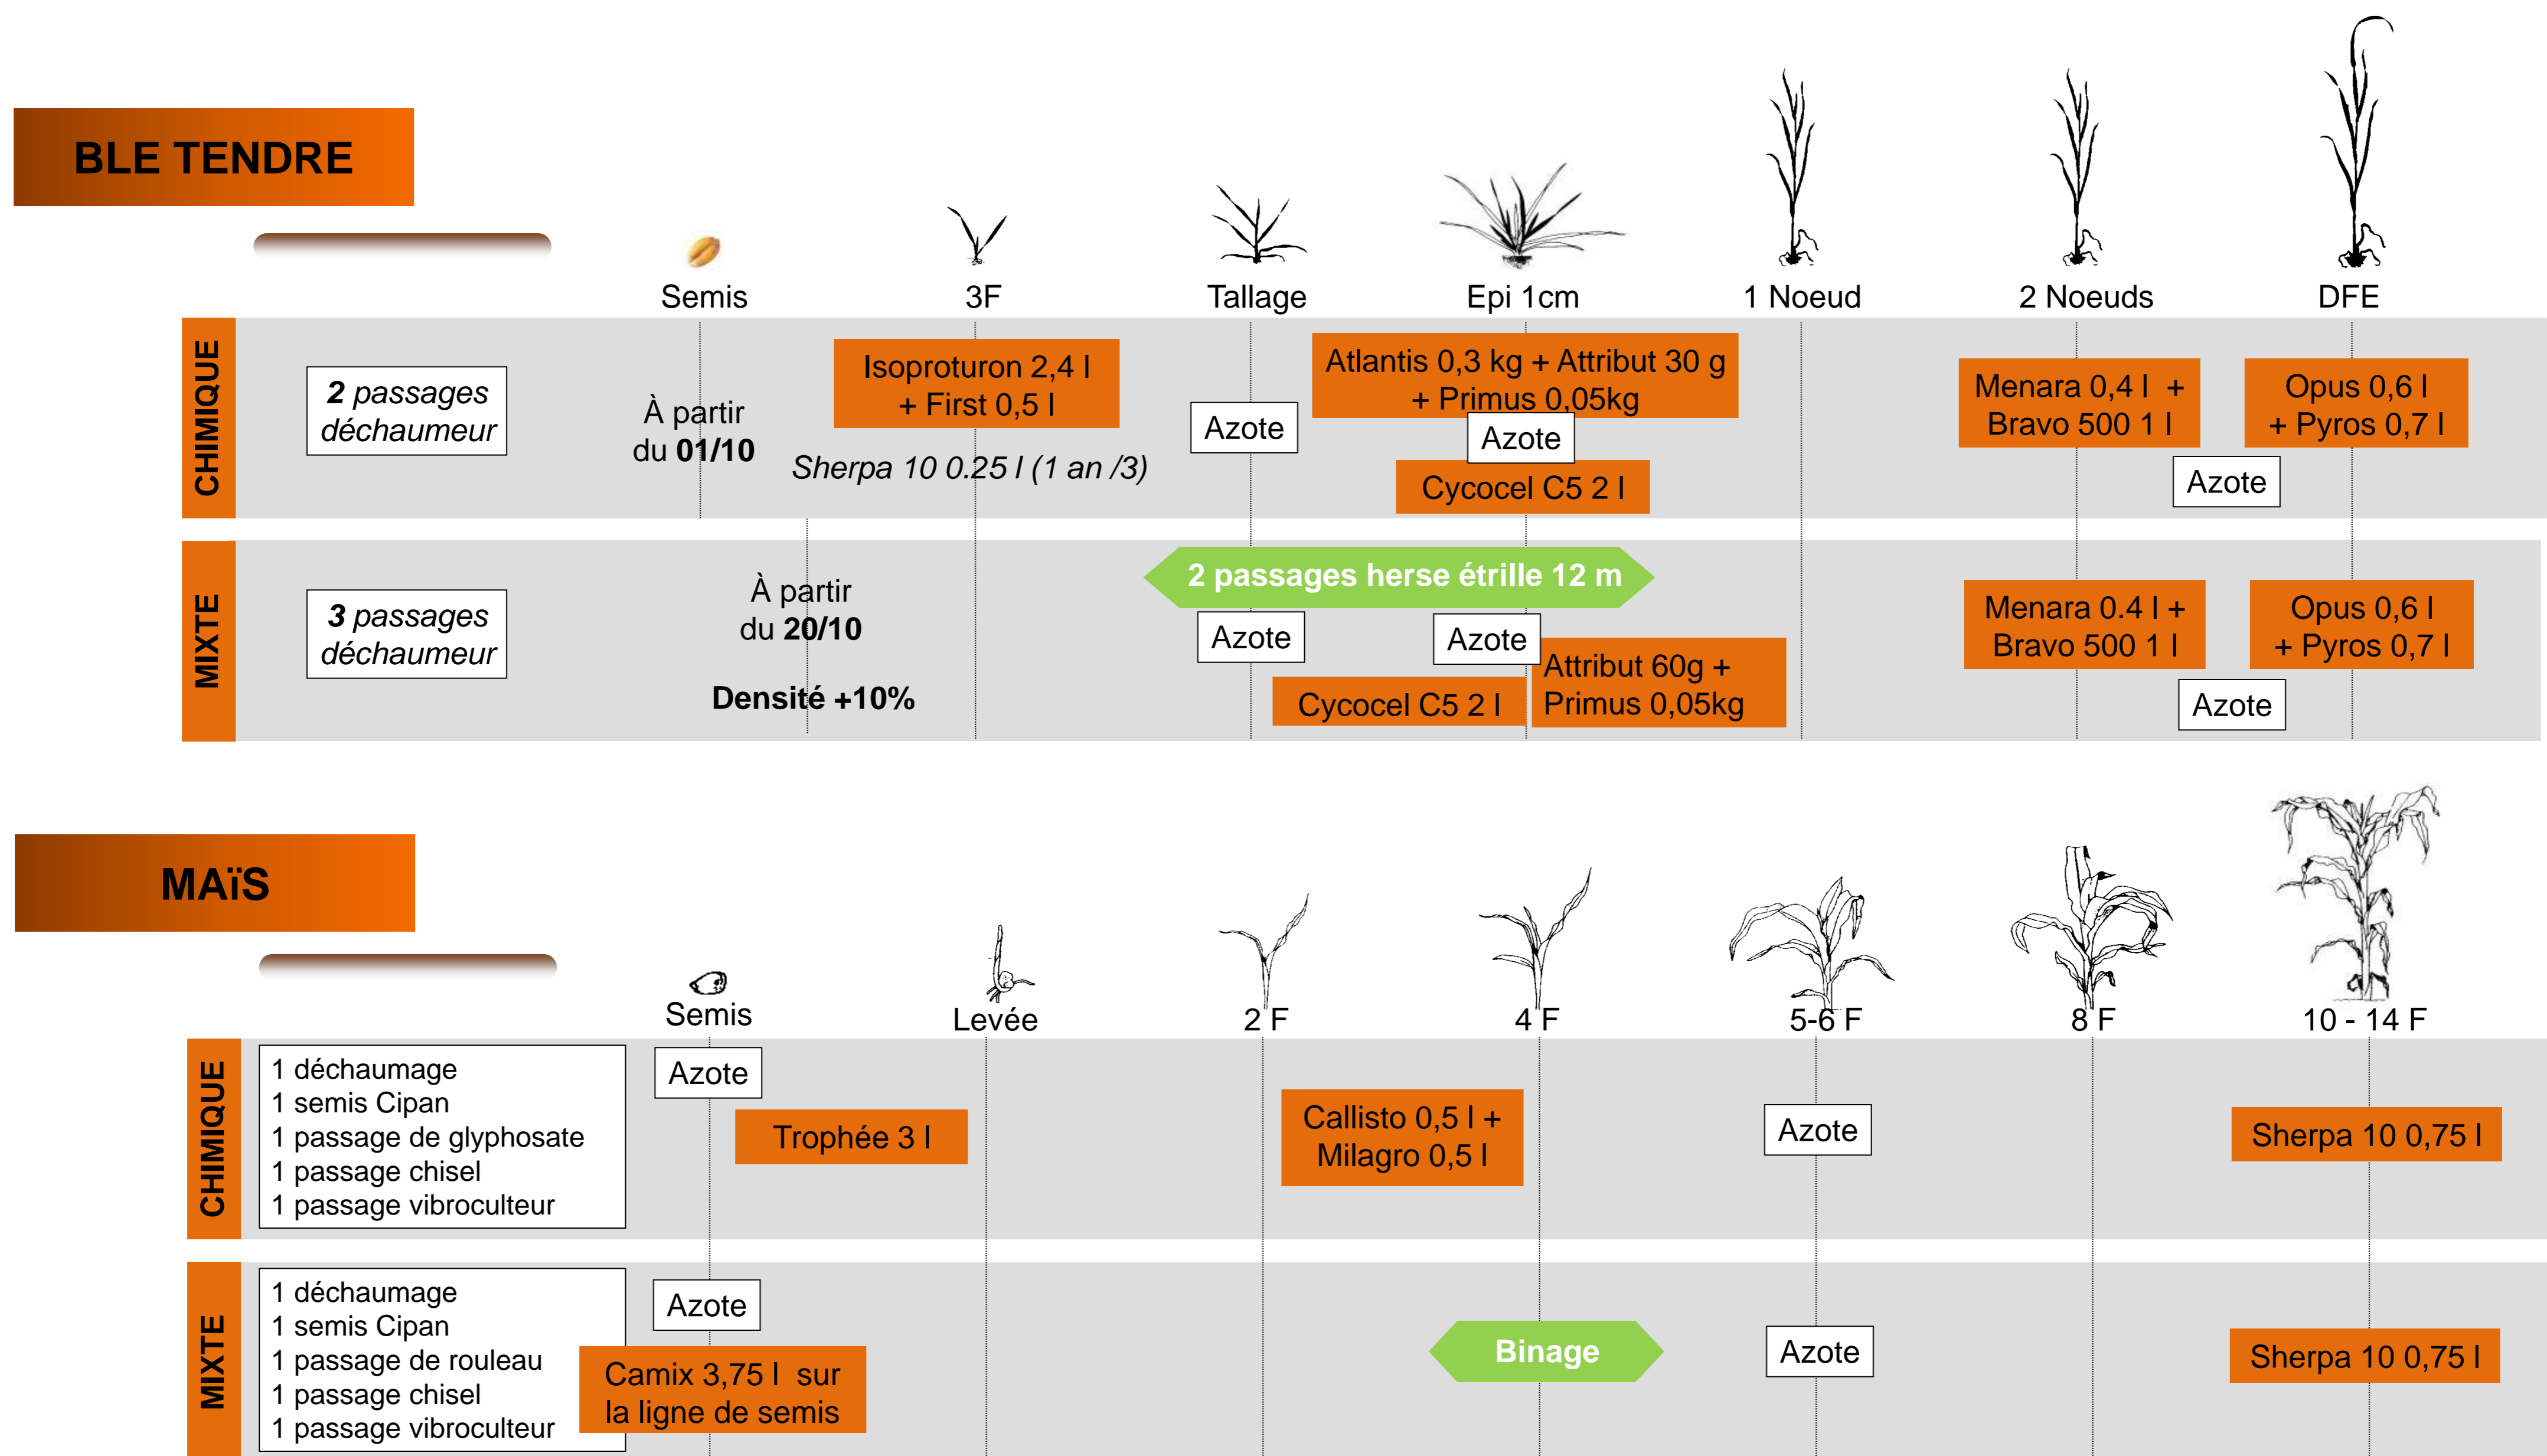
BLE TENDRE

Semis 3F Tallage Epi 1cm 1 Noeud 2 Noeuds DFE

CHIMIQUE

**2** *passages déchaumeur*

À partir du **01/10**

Isoproturon 2,4 l + First 0,5 l

*Sherpa 10 0.25 l (1 an /3)*

Azote

Atlantis 0,3 kg + Attribut 30 g + Primus 0,05kg

Azote

Cycocel C5 2 l

Menara 0,4 l + Bravo 500 1 l

Opus 0,6 l + Pyros 0,7 l

Azote

MIXTE

**3** *passages déchaumeur*

À partir du **20/10**

**Densité +10%**

**2 passages herse étrille 12 m**

Azote

Azote

Cycocel C5 2 l

Attribut 60g + Primus 0,05kg

Menara 0.4 l + Bravo 500 1 l

Opus 0,6 l + Pyros 0,7 l

Azote

MAïS

Semis Levée 2 F 4 F 5-6 F 8 F 10 - 14 F

CHIMIQUE

1 déchaumage
1 semis Cipan
1 passage de glyphosate
1 passage chisel
1 passage vibroculteur

Azote

Trophée 3 l

Callisto 0,5 l + Milagro 0,5 l

Azote

Sherpa 10 0,75 l

MIXTE

1 déchaumage
1 semis Cipan
1 passage de rouleau
1 passage chisel
1 passage vibroculteur

Azote

Camix 3,75 l sur la ligne de semis

**Binage**

Azote

Sherpa 10 0,75 l